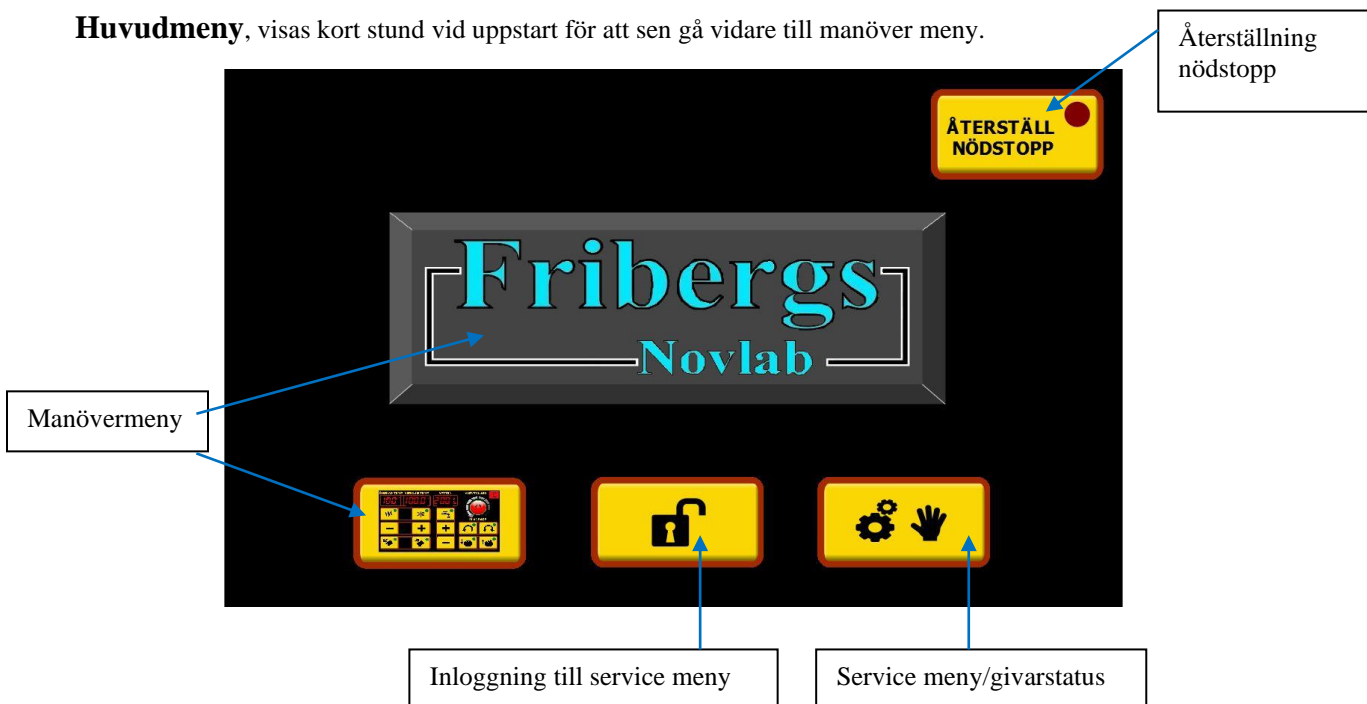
**Huvudmeny**, visas kort stund vid uppstart för att sen gå vidare till manöver meny.

Återställning nödstopp

ÅTERSTÄLL NÖDSTOPP

Fribergs

Novlab

Manövermeny

Inloggning till service meny

Service meny/givarstatus